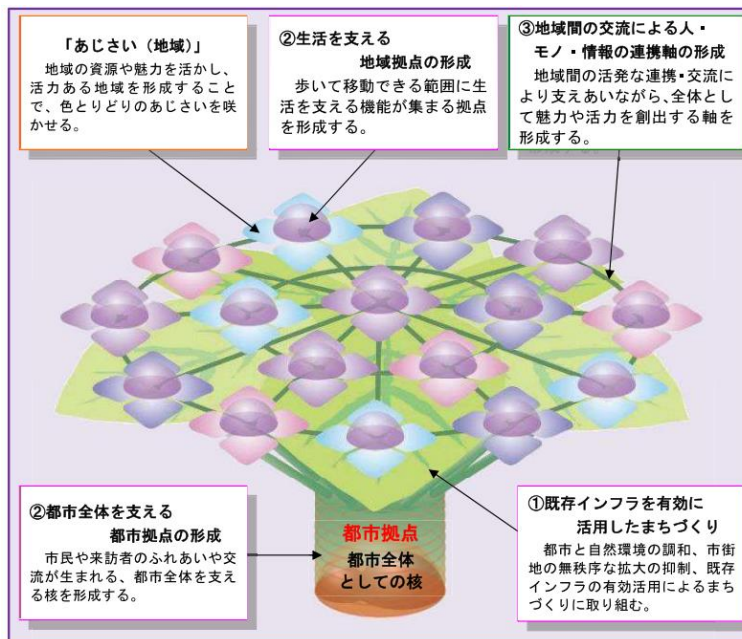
「あじさい（地域）」
地域の資源や魅力を活かし、活力ある地域を形成することで、色とりどりのあじさいを咲かせる。

②生活を支える
地域拠点の形成
歩いて移動できる範囲に生活を支える機能が集まる拠点を形成する。

③地域間の交流による人・モノ・情報の連携軸の形成
地域間の活発な連携･交流により支えあいながら、全体として魅力や活力を創出する軸を形成する。

②都市全体を支える
都市拠点の形成
市民や来訪者のふれあいや交流が生まれる、都市全体を支える核を形成する。

都市拠点
都市全体
としての核

①既存インフラを有効に
活用したまちづくり
都市と自然環境の調和、市街地の無秩序な拡大の抑制、既存インフラの有効活用によるまちづくりに取り組む。